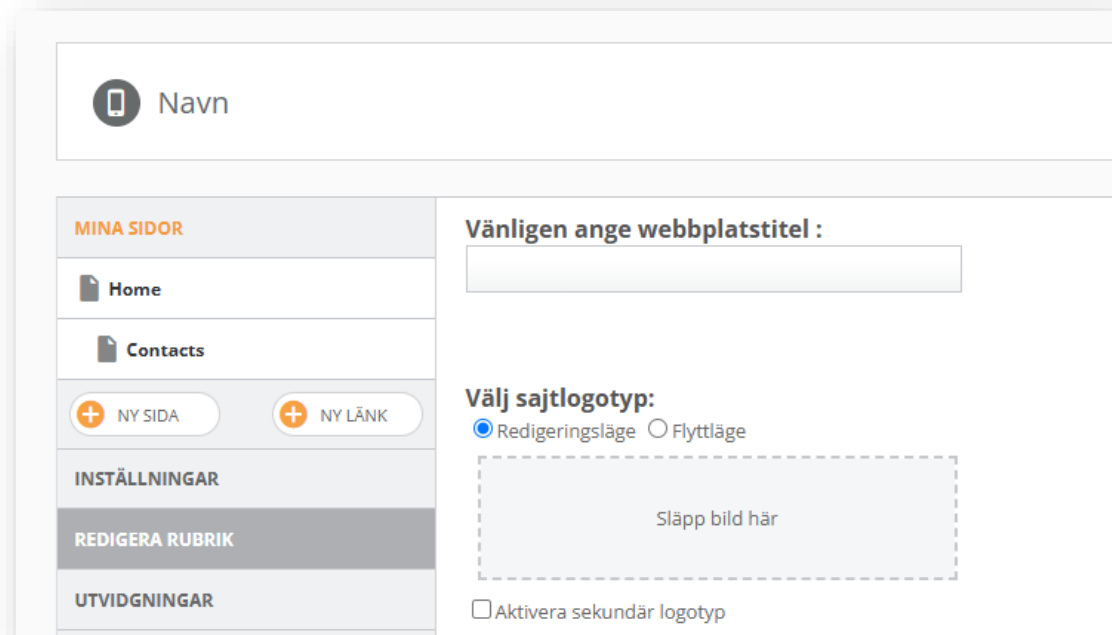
Navn

MINA SIDOR

Home

Contacts

NY SIDA

NY LÄNK

INSTÄLLNINGAR

REDIGERA RUBRIK

UTVIDGNINGAR

Vänligen ange webbplatstitel :

Välj sajtlogotyp:

Redigeringsläge Flyttläge

Släpp bild här

Aktivera sekundär logotyp